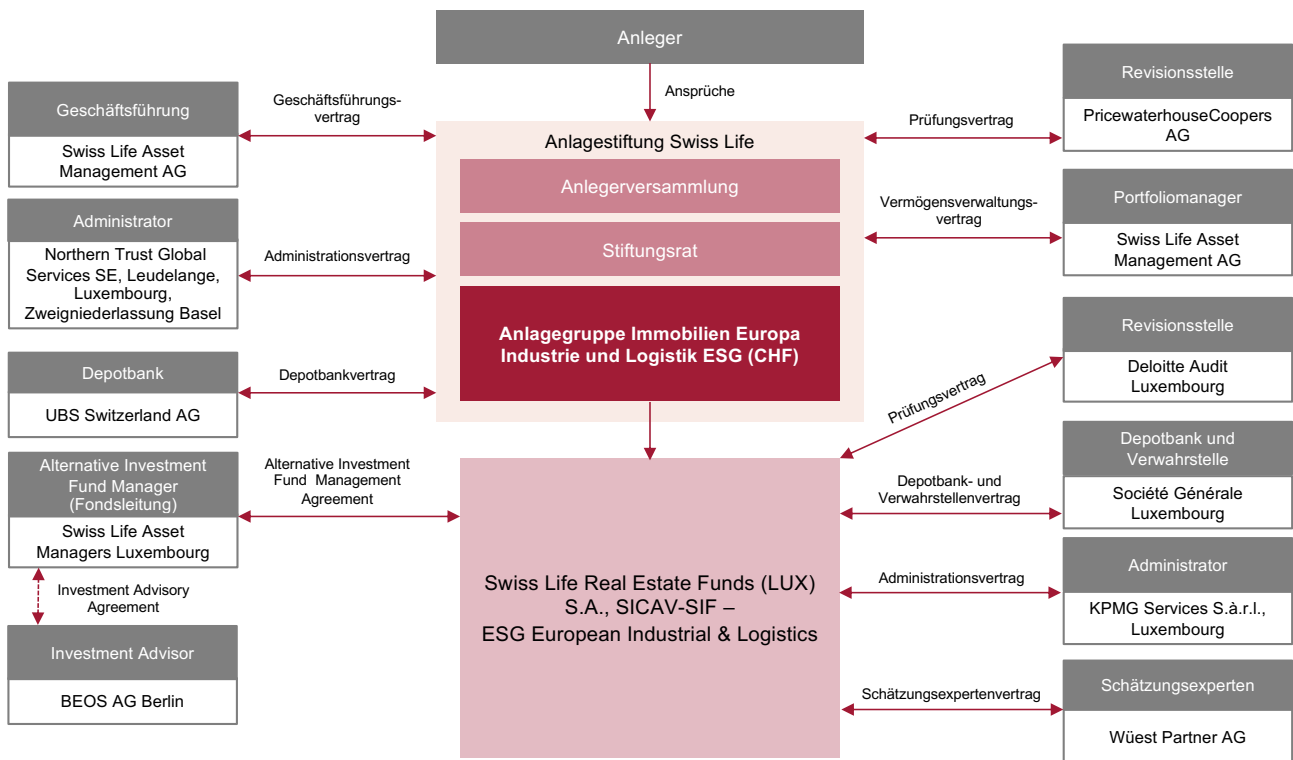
Anleger

Ansprüche

Anlagestiftung Swiss Life

Anlegerversammlung

Stiftungsrat

Anlagegruppe Immobilien Europa Industrie und Logistik ESG (CHF)

Geschäftsführung

Swiss Life Asset Management AG

Geschäftsführungsvertrag

Administrator

Northern Trust Global Services SE, Leudelange, Luxembourg, Zweigniederlassung Basel

Administrationsvertrag

Depotbank

UBS Switzerland AG

Depotbankvertrag

Alternative Investment Fund Manager (Fondsleitung)

Swiss Life Asset Managers Luxembourg

Alternative Investment Fund Management Agreement

Investment Advisory Agreement

Investment Advisor

BEOS AG Berlin

Revisionsstelle

PricewaterhouseCoopers AG

Prüfungsvertrag

Portfoliomanager

Swiss Life Asset Management AG

Vermögensverwaltungsvertrag

Revisionsstelle

Deloitte Audit Luxembourg

Prüfungsvertrag

Depotbank und Verwahrstelle

Société Générale Luxembourg

Depotbank- und Verwahrstellenvertrag

Administrator

KPMG Services S.à.r.l., Luxembourg

Administrationsvertrag

Schätzungsexperten

Wüest Partner AG

Schätzungsexpertenvertrag

Swiss Life Real Estate Funds (LUX) S.A., SICAV-SIF – ESG European Industrial & Logistics